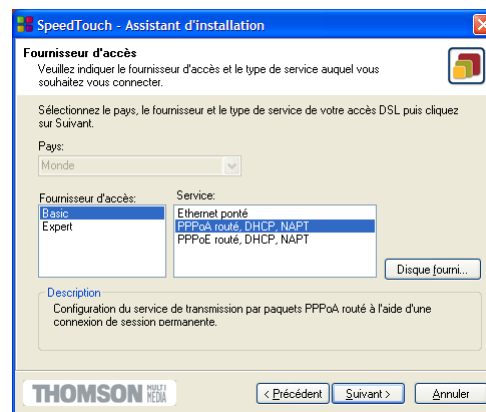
SpeedTouch - Assistant d'installation

Fournisseur d'accès
Veuillez indiquer le fournisseur d'accès et le type de service auquel vous souhaitez vous connecter.

Sélectionnez le pays, le fournisseur et le type de service de votre accès DSL puis cliquez sur Suivant.

Pays:
Monde

Fournisseur d'accès:
Basic
Expert

Service:
Ethernet ponté
PPPoA routé, DHCP, NAPT
PPPoE routé, DHCP, NAPT

Disque fourni...

Description
Configuration du service de transmission par paquets PPPoA routé à l'aide d'une connexion de session permanente.

THOMSON MULTIMEDIA

< Précédent
Suivant >
Annuler